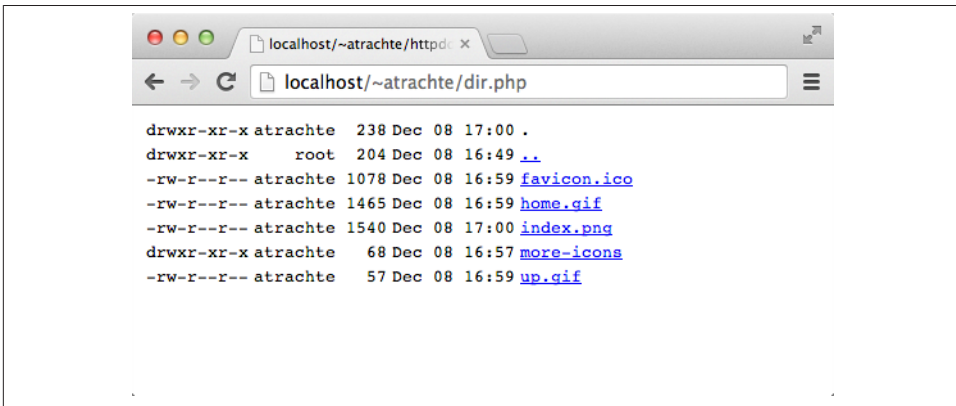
localhost/~atrachte/httpd

localhost/~atrachte/dir.php

| | | | | | | |
|---|---|---|---|---|---|---|
| drwxr-xr-x | atrachte | 238 | Dec | 08 | 17:00 | . |
| drwxr-xr-x | root | 204 | Dec | 08 | 16:49 | .. |
| -rw-r--r-- | atrachte | 1078 | Dec | 08 | 16:59 | favicon.ico |
| -rw-r--r-- | atrachte | 1465 | Dec | 08 | 16:59 | home.gif |
| -rw-r--r-- | atrachte | 1540 | Dec | 08 | 17:00 | index.png |
| drwxr-xr-x | atrachte | 68 | Dec | 08 | 16:57 | more-icons |
| -rw-r--r-- | atrachte | 57 | Dec | 08 | 16:59 | up.gif |